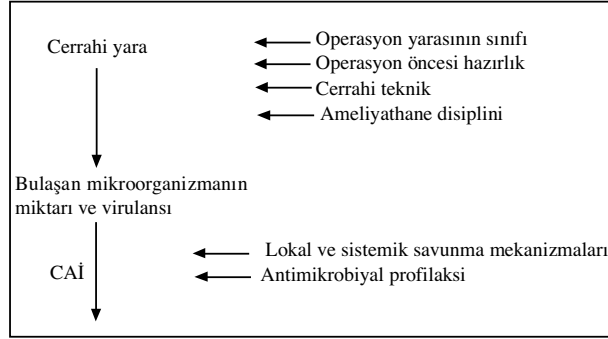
Cerrahi yara

Operasyon yarasının sınıfı
Operasyon öncesi hazırlık
Cerrahi teknik
Ameliyathane disiplini

Bulaşan mikroorganizmanın miktarı ve virulansı

CAİ

Lokal ve sistemik savunma mekanizmaları
Antimikrobiyal profilaksi